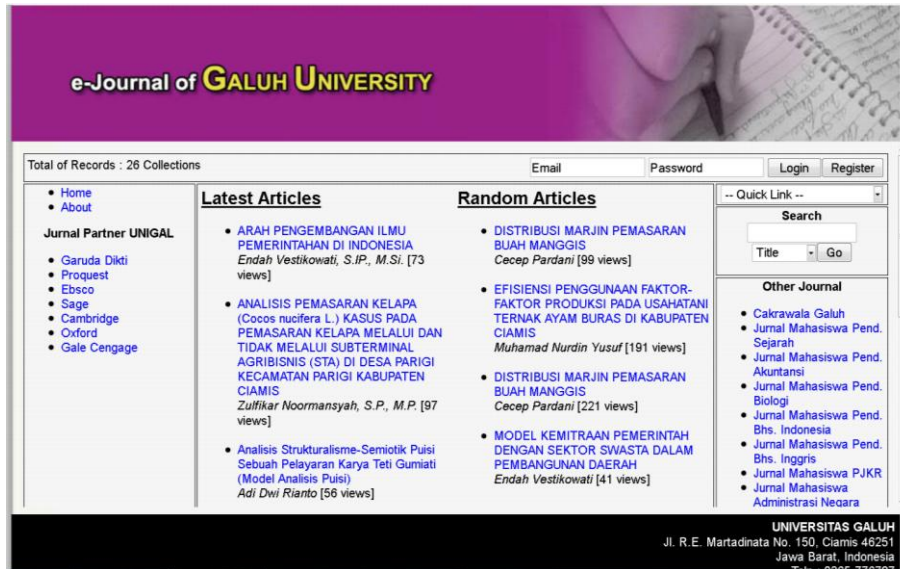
e-Journal of GALUH UNIVERSITY

Total of Records : 26 Collections

Email Password Login Register

- Home
- About

Jurnal Partner UNIGAL

- Garuda Dikti
- Proquest
- Ebsco
- Sage
- Cambridge
- Oxford
- Gale Cengage

Latest Articles

- ARAH PENGEMBANGAN ILMU PEMERINTAHAN DI INDONESIA
Endah Vestikowati, S.IP., M.Si. [73 views]

- ANALISIS PEMASARAN KELAPA (Cocos nucifera L.) KASUS PADA PEMASARAN KELAPA MELALUI DAN TIDAK MELALUI SUBTERMINAL AGRIBISNIS (STA) DI DESA PARIGI KECAMATAN PARIGI KABUPATEN CIAMIS
Zulfikar Noormansyah, S.P., M.P. [97 views]

- Analisis Strukturalisme-Semiotik Puisi Sebuah Pelayaran Karya Teti Gumiati (Model Analisis Puisi)
Adi Dwi Rianto [56 views]

Random Articles

- DISTRIBUSI MARJIN PEMASARAN BUAH MANGGIS
Cecep Pardani [99 views]

- EFISIENSI PENGGUNAAN FAKTOR-FAKTOR PRODUKSI PADA USAHATANI TERNAK AYAM BURAS DI KABUPATEN CIAMIS
Muhamad Nurdin Yusuf [191 views]

- DISTRIBUSI MARJIN PEMASARAN BUAH MANGGIS
Cecep Pardani [221 views]

- MODEL KEMITRAAN PEMERINTAH DENGAN SEKTOR SWASTA DALAM PEMBANGUNAN DAERAH
Endah Vestikowati [41 views]

-- Quick Link --

Search

Title Go

Other Journal

- Cakrawala Galuh
- Jurnal Mahasiswa Pend. Sejarah
- Jurnal Mahasiswa Pend. Akuntansi
- Jurnal Mahasiswa Pend. Biologi
- Jurnal Mahasiswa Pend. Bhs. Indonesia
- Jurnal Mahasiswa Pend. Bhs. Inggris
- Jurnal Mahasiswa PJKR
- Jurnal Mahasiswa Administrasi Negara

UNIVERSITAS GALUH
Jl. R.E. Martadinata No. 150, Ciamis 46251
Jawa Barat, Indonesia
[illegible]